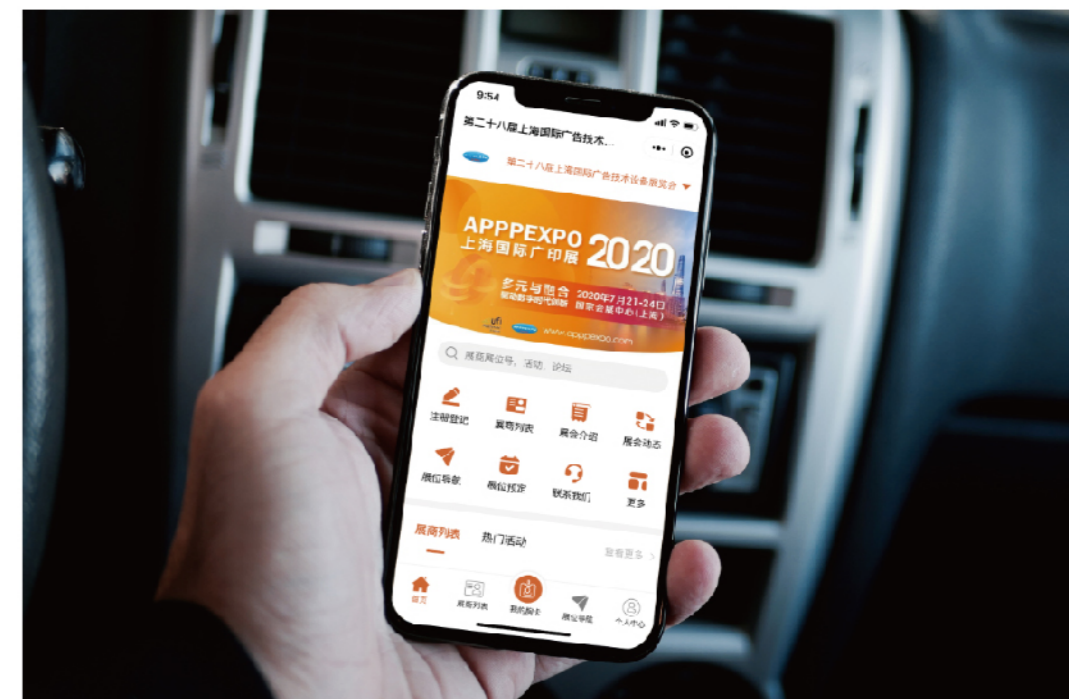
9:54

第二十八届上海国际广告技术...

第二十八届上海国际广告技术设备展览会

APPPEXPO
上海国际广印展 2020

多元与整合
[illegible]

2020年7月21-24日
国家会展中心(上海)

www.apppexpo.com

展商展位号、活动、论坛

注册登记
展商列表
展会介绍
展会动态
展位导航
展位预定
联系我们
更多

展商列表
热门活动
查看更多

首页
展商列表
我的胸卡
展位导航
个人中心